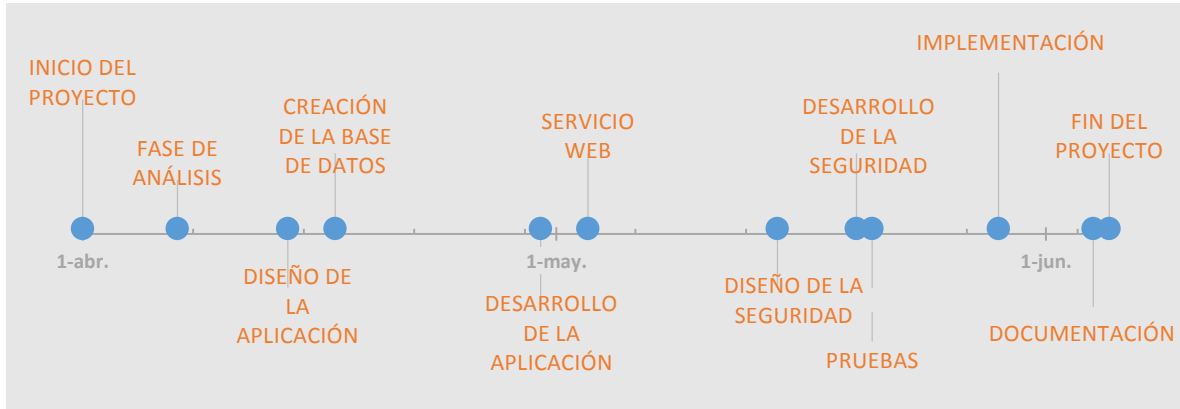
IMPLEMENTACIÓN

INICIO DEL PROYECTO

CREACIÓN DE LA BASE DE DATOS

DESARROLLO DE LA SEGURIDAD

SERVICIO WEB

FIN DEL PROYECTO

FASE DE ANÁLISIS

1-abr.

1-may.

1-jun.

DISEÑO DE LA APLICACIÓN

DISEÑO DE LA SEGURIDAD

DESARROLLO DE LA APLICACIÓN

DOCUMENTACIÓN

PRUEBAS